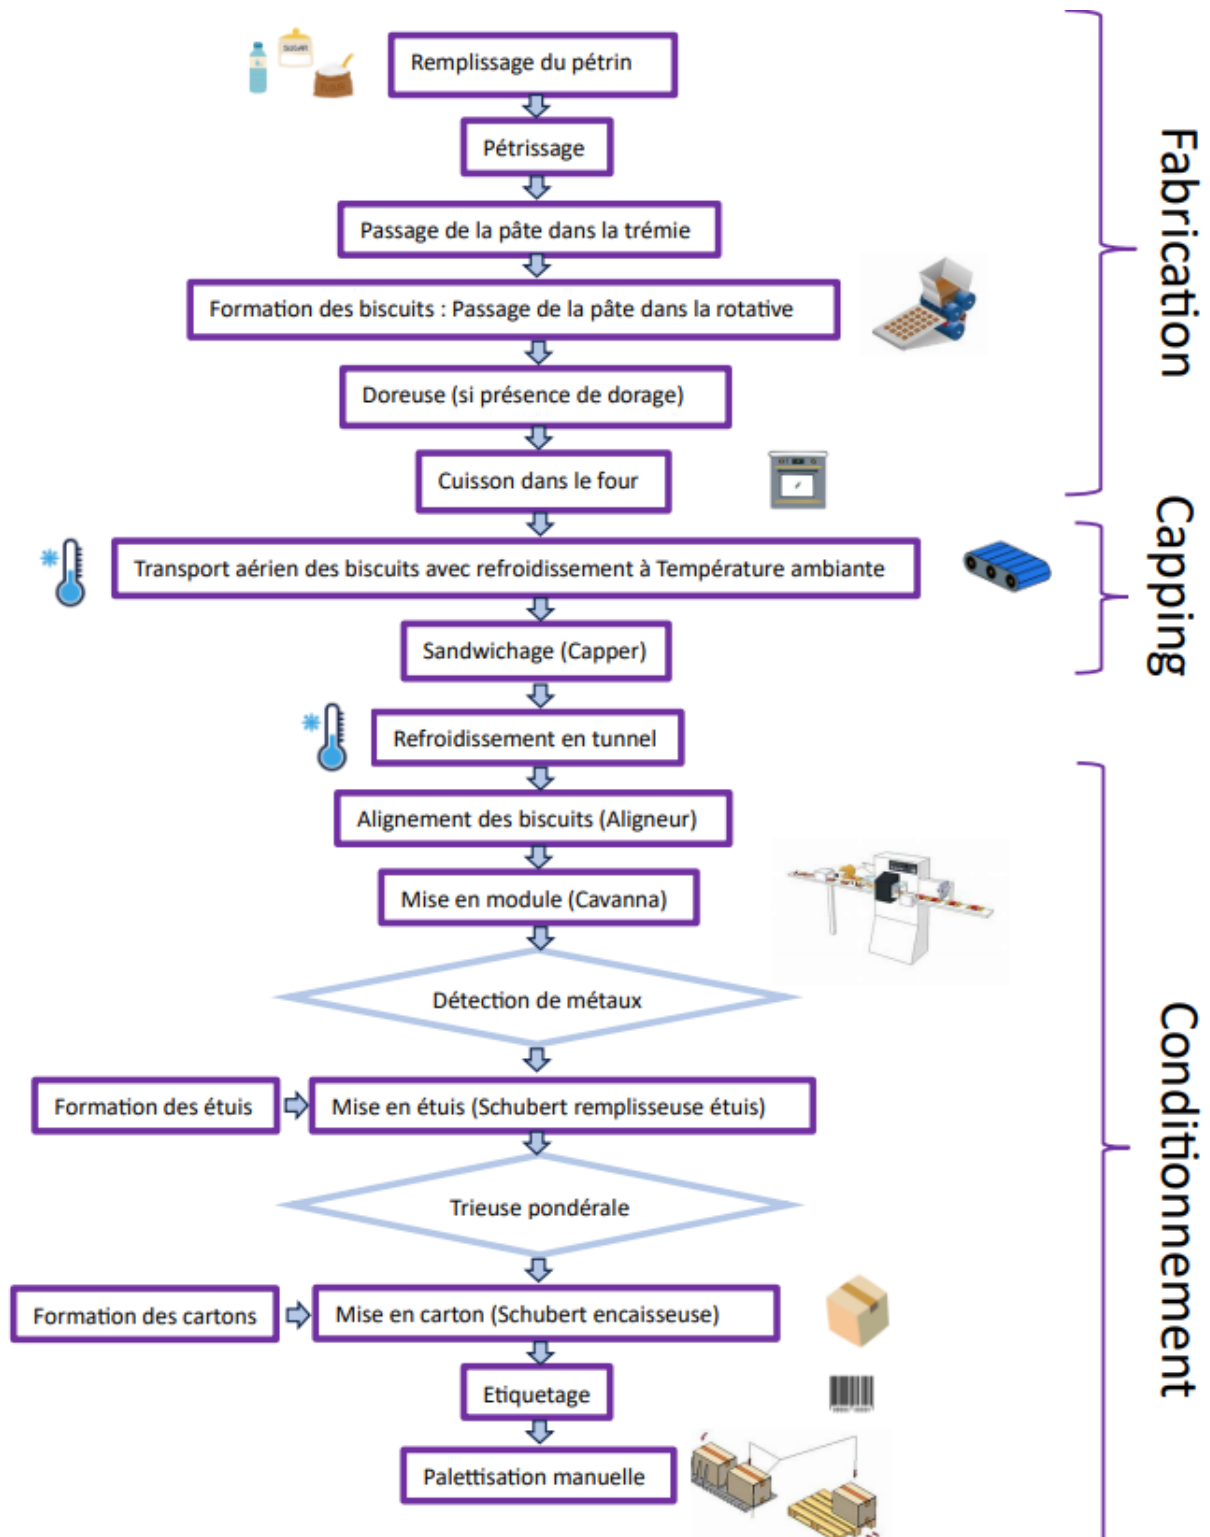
Remplissage du pétrin

Pétrissage

Passage de la pâte dans la trémie

Formation des biscuits : Passage de la pâte dans la rotative

Doreuse (si présence de dorage)

Cuisson dans le four

Transport aérien des biscuits avec refroidissement à Température ambiante

Sandwichage (Capper)

Refroidissement en tunnel

Alignement des biscuits (Aligneur)

Mise en module (Cavanna)

Détection de métaux

Formation des étuis

Mise en étuis (Schubert remplisseuse étuis)

Trieuse pondérale

Formation des cartons

Mise en carton (Schubert encaisseuse)

Etiquetage

Palettisation manuelle

Fabrication

Capping

Conditionnement